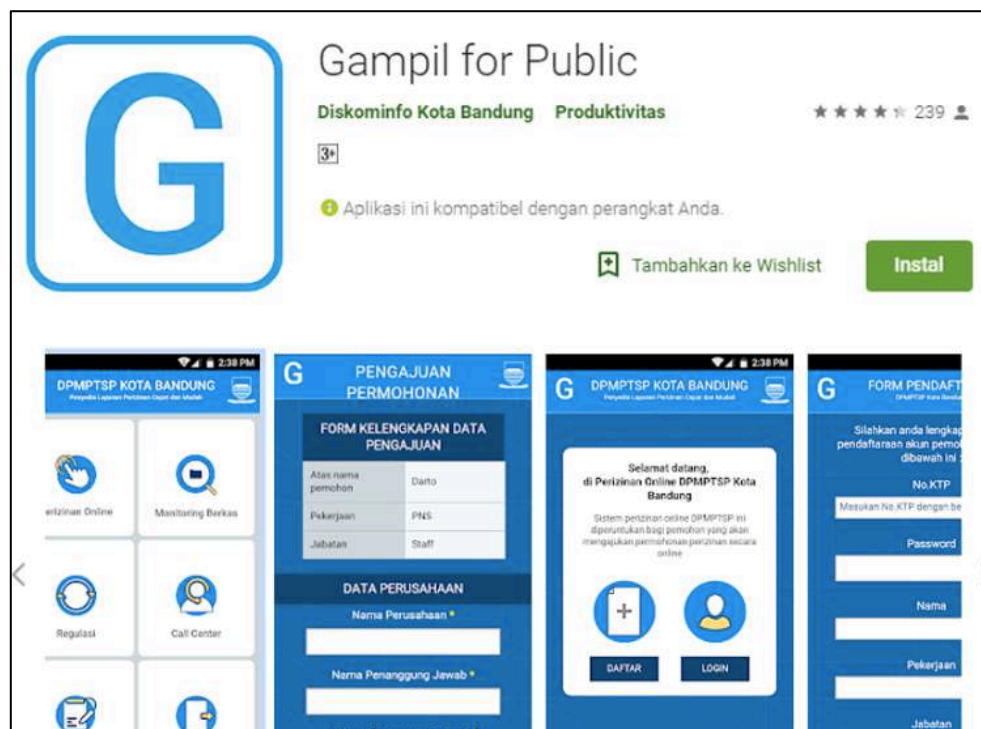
G

Gampil for Public

Diskominfo Kota Bandung Produktivitas

★★★★☆ 239

3+

Aplikasi ini kompatibel dengan perangkat Anda.

Tambahkan ke Wishlist

Instal

2:38 PM

DPMPTSP KOTA BANDUNG

Penyedia Layanan Perizinan Cepat dan Mudah

erizinan Online

Monitoring Berkas

Regulasi

Call Center

G PENGAJUAN PERMOHONAN

FORM KELENGKAPAN DATA PENGAJUAN

| Atas nama pemohon | Darto |
|---|---|
| Pekerjaan | PNS |
| Jabatan | Staff |

DATA PERUSAHAAN

Nama Perusahaan *

Nama Penanggung Jawab *

2:38 PM

G DPMPTSP KOTA BANDUNG

Penyedia Layanan Perizinan Cepat dan Mudah

Selamat datang, di Perizinan Online DPMPTSP Kota Bandung

Sistem perizinan online DPMPTSP ini diperuntukan bagi pemohon yang akan mengajukan permohonan perizinan secara online

DAFTAR

LOGIN

G FORM PENDAFT

DPMPTSP Kota Bandu

Silahkan anda lengkap pendaftaraan akun pemo dibawah ini

No.KTP

Masukan No.KTP dengan be

Password

Nama

Pekerjaan

Jabatan